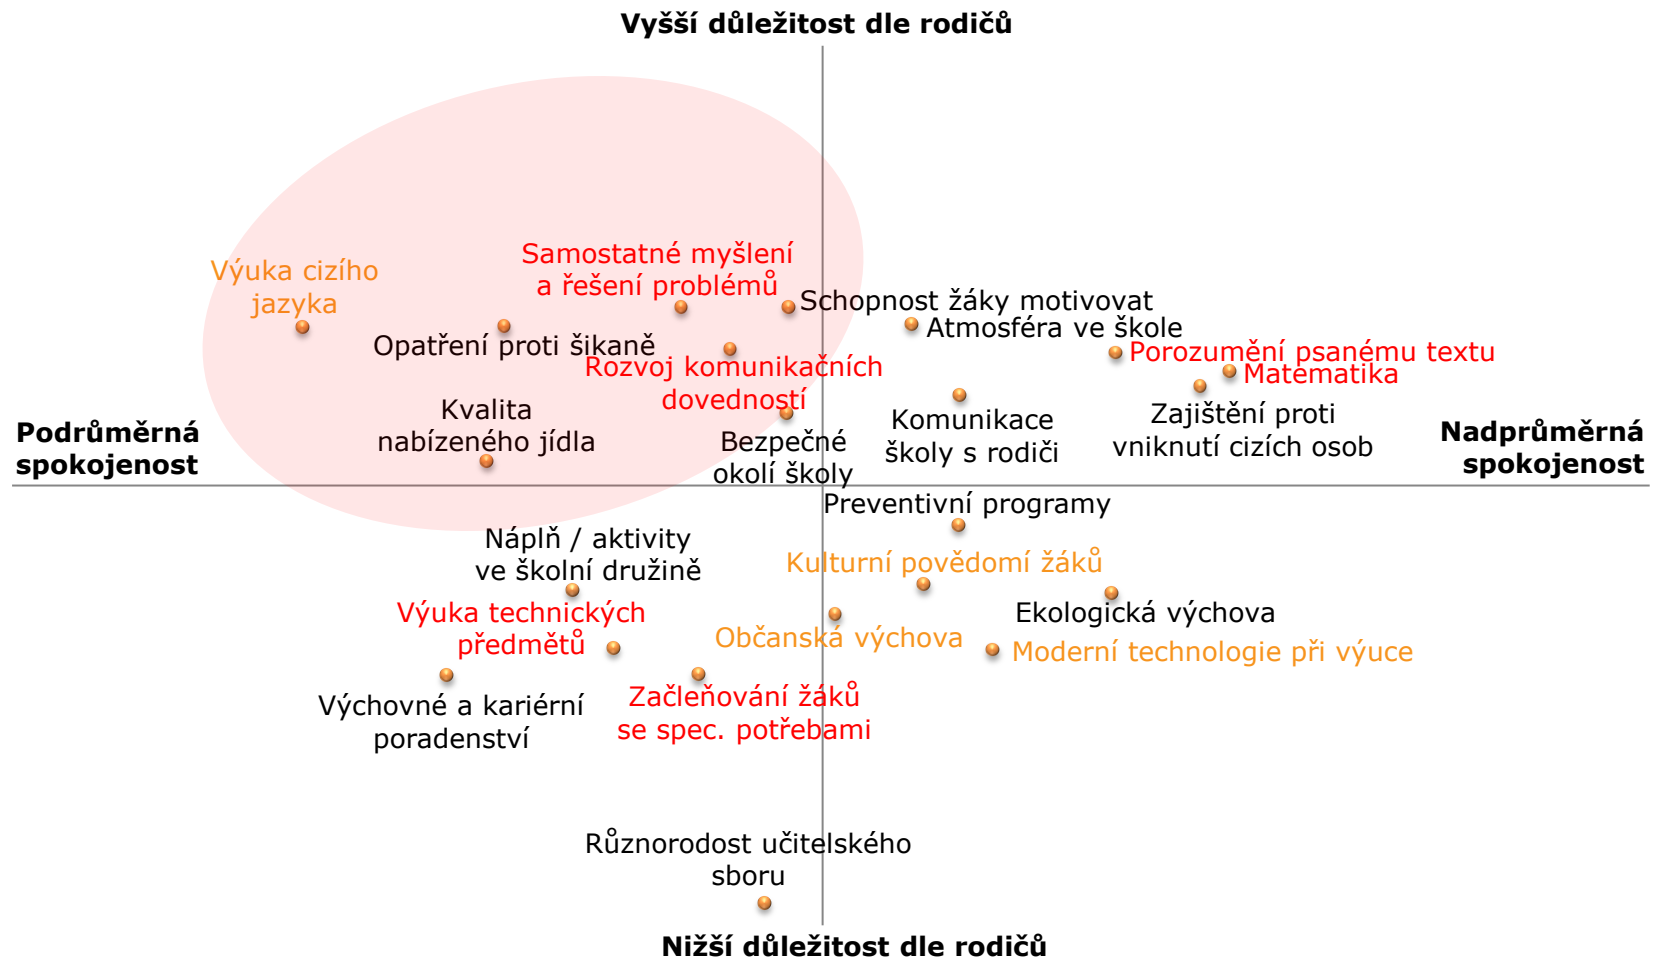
Vyšší důležitost dle rodičů

Výuka cizího jazyka

Samostatné myšlení a řešení problémů

Schopnost žáky motivovat

Atmosféra ve škole

Opatření proti šikaně

Rozvoj komunikačních dovedností

Porozumění psanému textu

Matematika

Kvalita nabízeného jídla

Komunikace školy s rodiči

Zajištění proti vniknutí cizích osob

Podrůměrná spokojenost

Bezpečné okolí školy

Nadprůměrná spokojenost

Preventivní programy

Náplň / aktivity ve školní družině

Kulturní povědomí žáků

Výuka technických předmětů

Ekologická výchova

Občanská výchova

Moderní technologie při výuce

Výchovné a kariérní poradenství

Začleňování žáků se spec. potřebami

Různorodost učitelského sboru

Nižší důležitost dle rodičů